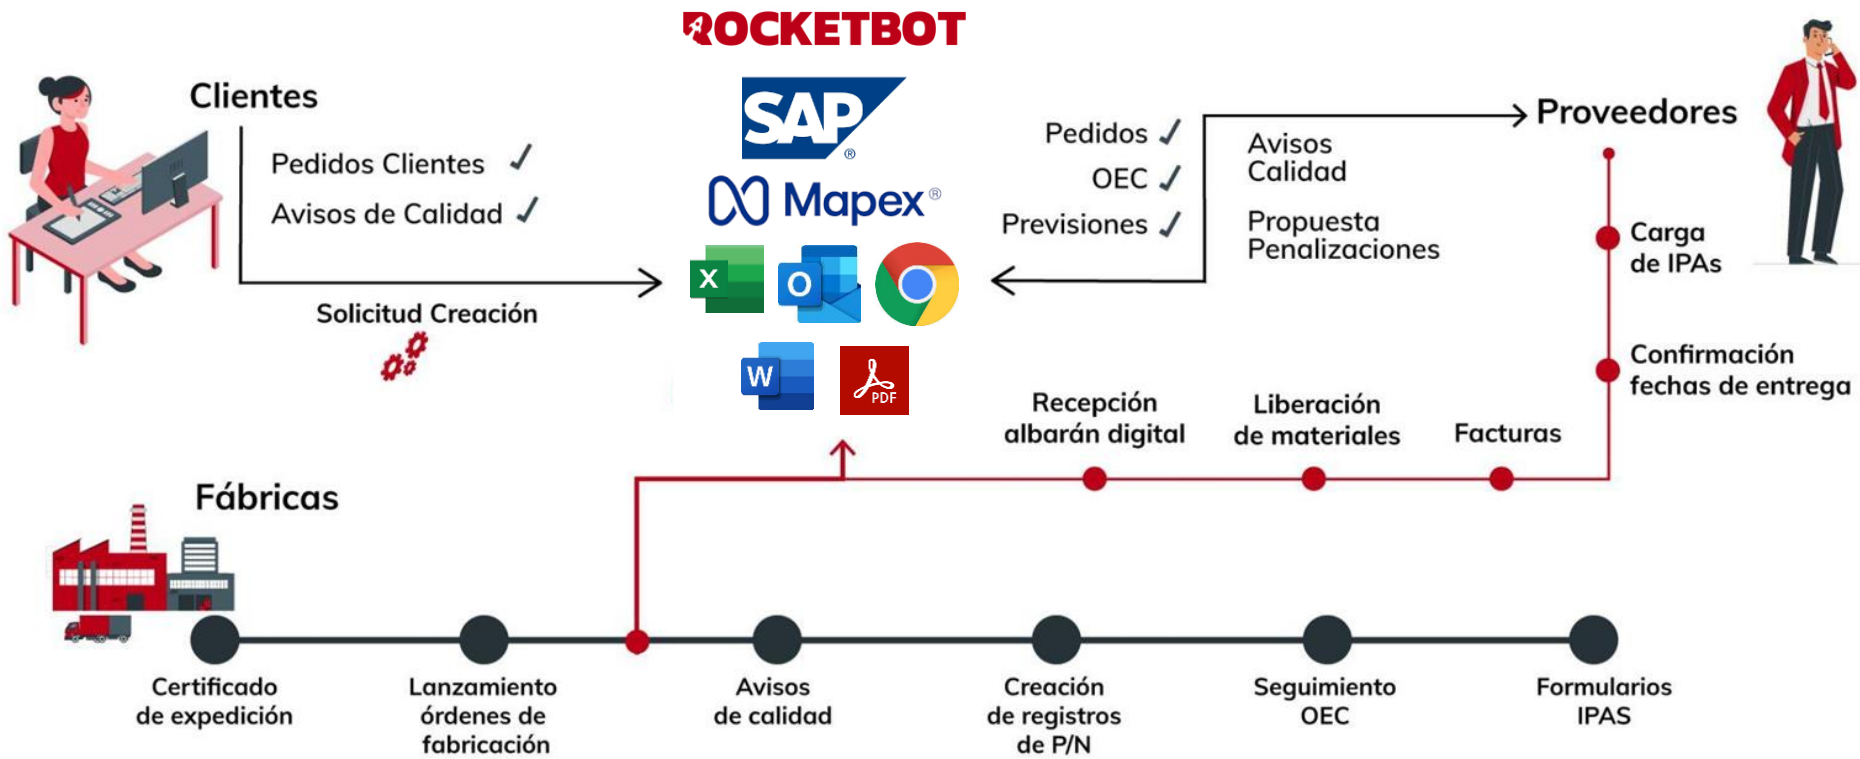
ROCKETBOT

SAP

Mapex

PDF

Clientes

Pedidos Clientes ✓

Avisos de Calidad ✓

Solicitud Creación

Pedidos ✓

OEC ✓

Previsiones ✓

Avisos Calidad

Propuesta Penalizaciones

Proveedores

Carga de IPAs

Confirmación fechas de entrega

Recepción albarán digital

Liberación de materiales

Facturas

Fábricas

Certificado de expedición

Lanzamiento órdenes de fabricación

Avisos de calidad

Creación de registros de P/N

Seguimiento OEC

Formularios IPAS